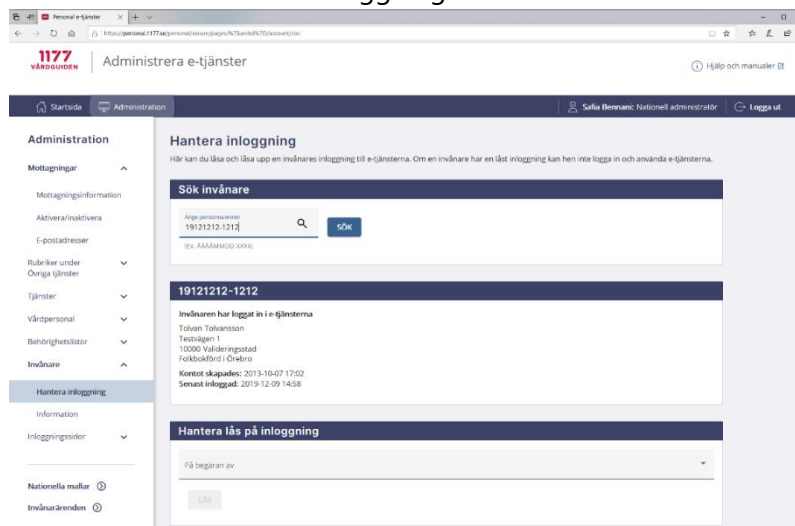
Personal e-tjänster
https://personal.1177.se/personal/session/pages/%7Bunitid%7D/account/sec

1177 VÅRDGUIDEN
Administrera e-tjänster
Hjälp och manualer

Startsida
Administration
Safia Bennani: Nationell administratör
Logga ut

Administration
Mottagningar
Mottagningsinformation
Aktivera/inaktivera
E-postadresser
Rubriker under Övriga tjänster
Tjänster
Vårdpersonal
Behörighetslistor
Invånare
Hantera inloggning
Information
Inloggningssidor
Nationella mallar
Invånarärenden

Hantera inloggning
Här kan du låsa och låsa upp en invånares inloggning till e-tjänsterna. Om en invånare har en låst inloggning kan hen inte logga in och använda e-tjänsterna.

Sök invånare
Ange personnummer
19121212-1212
SÖK
(Ex. ÅÅÅÅMMDD-XXXX)

19121212-1212
Invånaren har loggat in i e-tjänsterna
Tolvan Tolvansson
Testvägen 1
10000 Valideringsstad
Folkbokförd i Örebro
Kontot skapades: 2013-10-07 17:02
Senast inloggad: 2019-12-09 14:58

Hantera lås på inloggning
På begäran av
LÅS